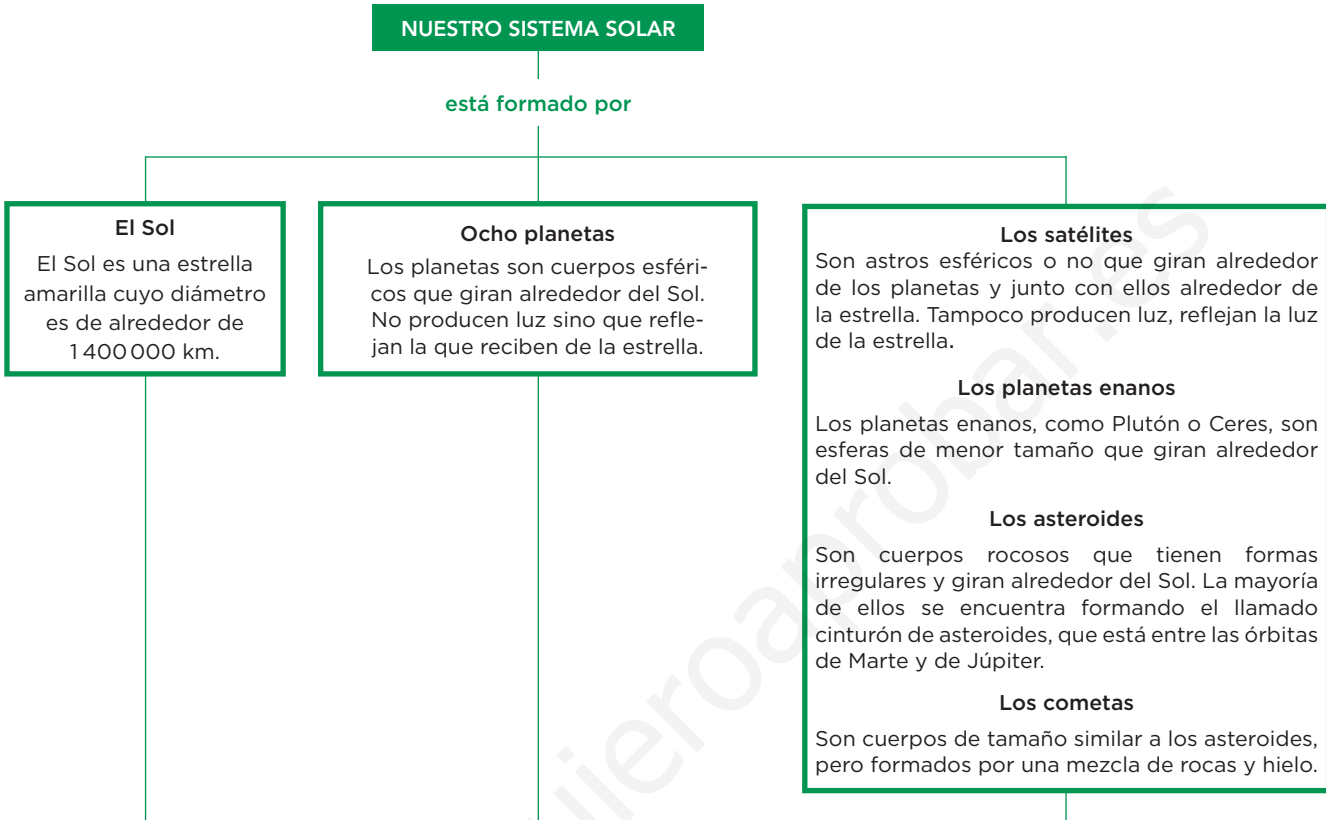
NUESTRO SISTEMA SOLAR

está formado por

El Sol

El Sol es una estrella amarilla cuyo diámetro es de alrededor de 1 400 000 km.

Ocho planetas

Los planetas son cuerpos esféricos que giran alrededor del Sol. No producen luz sino que reflejan la que reciben de la estrella.

Los satélites

Son astros esféricos o no que giran alrededor de los planetas y junto con ellos alrededor de la estrella. Tampoco producen luz, reflejan la luz de la estrella.

Los planetas enanos

Los planetas enanos, como Plutón o Ceres, son esferas de menor tamaño que giran alrededor del Sol.

Los asteroides

Son cuerpos rocosos que tienen formas irregulares y giran alrededor del Sol. La mayoría de ellos se encuentra formando el llamado cinturón de asteroides, que está entre las órbitas de Marte y de Júpiter.

Los cometas

Son cuerpos de tamaño similar a los asteroides, pero formados por una mezcla de rocas y hielo.

quieroaprobar.es